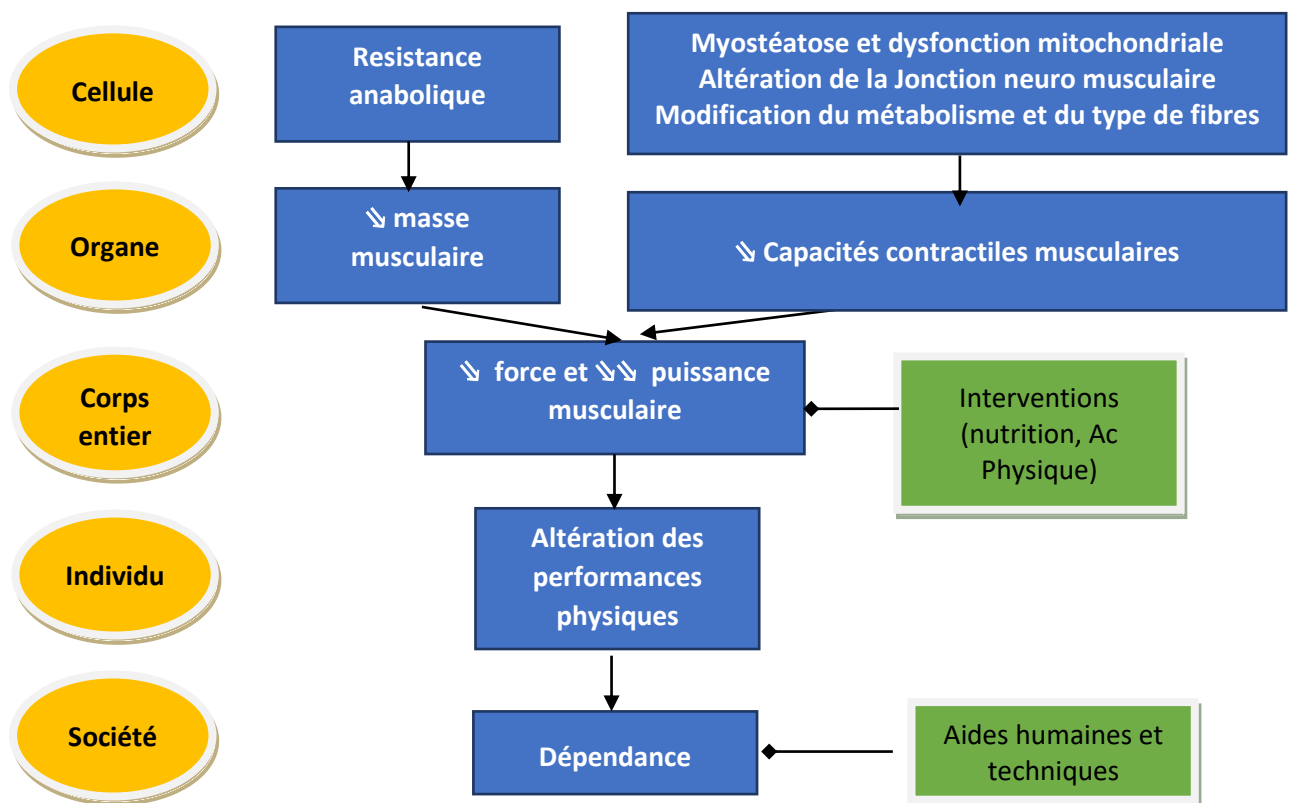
Cellule

Resistance anabolique

Myostéatose et dysfonction mitochondriale
Altération de la Jonction neuro musculaire
Modification du métabolisme et du type de fibres

Organe

⇘ masse musculaire

⇘ Capacités contractiles musculaires

Corps entier

⇘ force et ⇘⇘ puissance musculaire

Interventions (nutrition, Ac Physique)

Individu

Altération des performances physiques

Société

Dépendance

Aides humaines et techniques